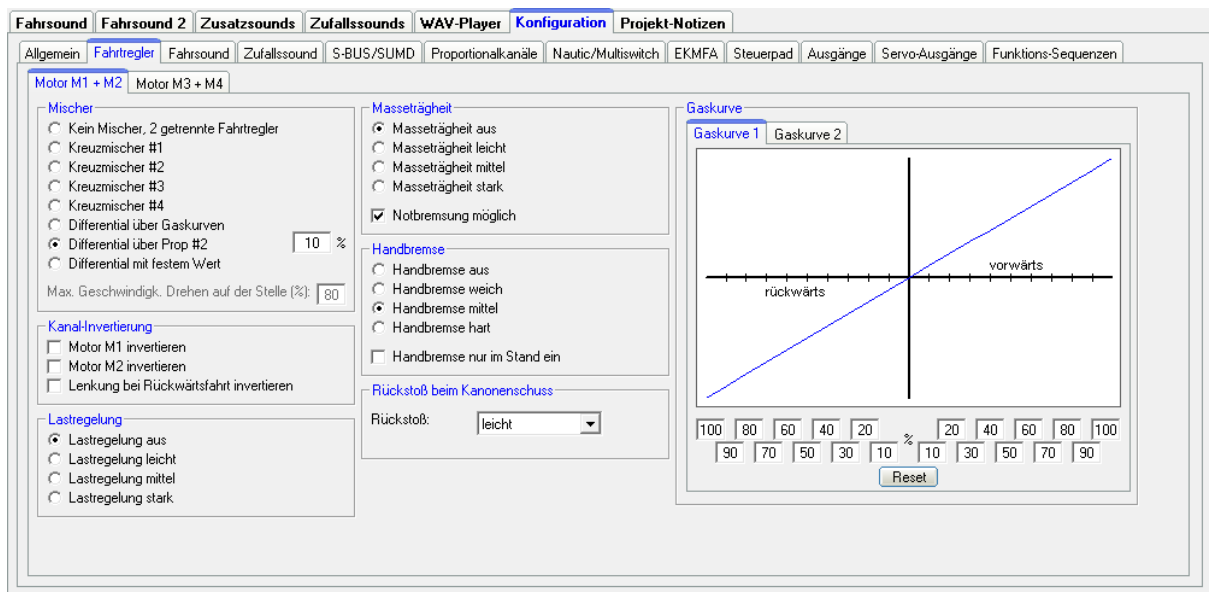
Fahrsound | Fahrsound 2 | Zusatzsounds | Zufallssounds | WAV-Player | Konfiguration | Projekt-Notizen

Allgemein | Fahrtregler | Fahrsound | Zufallssound | S-BUS/SUMD | Proportionalkanäle | Nautic/Multiswitch | EKMFA | Steuerpad | Ausgänge | Servo-Ausgänge | Funktions-Sequenzen

Motor M1 + M2 | Motor M3 + M4

Mischer
Kein Mischer, 2 getrennte Fahrtregler
Kreuzmischer #1
Kreuzmischer #2
Kreuzmischer #3
Kreuzmischer #4
Differential über Gaskurven
Differential über Prop #2 10 %
Differential mit festem Wert
Max. Geschwindigk. Drehen auf der Stelle (%): 80

Kanal-Invertierung
Motor M1 invertieren
Motor M2 invertieren
Lenkung bei Rückwärtsfahrt invertieren

Lastregelung
Lastregelung aus
Lastregelung leicht
Lastregelung mittel
Lastregelung stark

Masseträgheit
Masseträgheit aus
Masseträgheit leicht
Masseträgheit mittel
Masseträgheit stark
Notbremsung möglich

Handbremse
Handbremse aus
Handbremse weich
Handbremse mittel
Handbremse hart
Handbremse nur im Stand ein

Rückstoß beim Kanonenschuss
Rückstoß: leicht

Gaskurve
Gaskurve 1 | Gaskurve 2
vorwärts
rückwärts
100 80 60 40 20 % 20 40 60 80 100
90 70 50 30 10 10 30 50 70 90
Reset